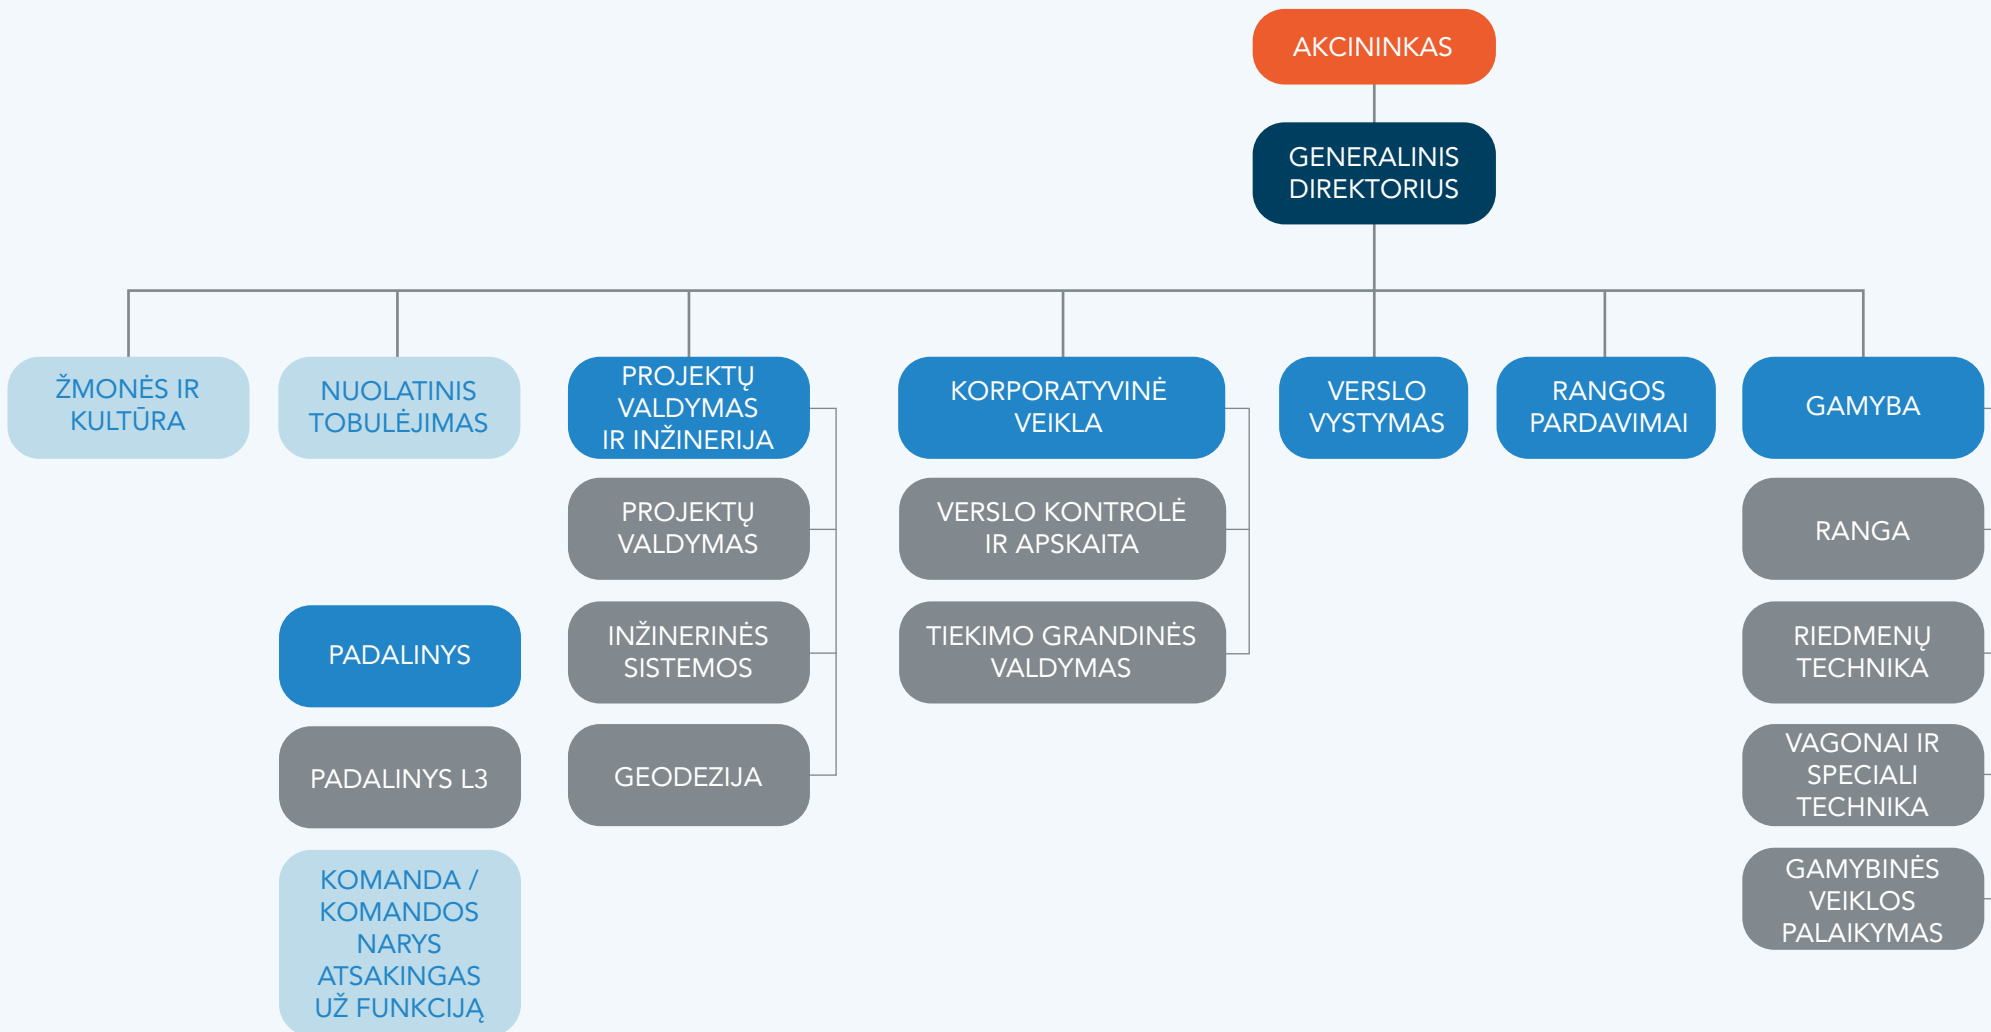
AKCININKAS

GENERALINIS DIREKTORIUS

ŽMONĖS IR KULTŪRA

NUOLATINIS TOBULĖJIMAS

PROJEKTŲ VALDYMAS IR INŽINERIJA

KORPORATYVINĖ VEIKLA

VERSLO VYSTYMAS

RANGOS PARDAVIMAI

GAMYBA

PROJEKTŲ VALDYMAS

VERSLO KONTROLĖ IR APSKAITA

RANGA

PADALINYS

INŽINERINĖS SISTEMOS

TIEKIMO GRANDINĖS VALDYMAS

RIEDMENŲ TECHNIKA

PADALINYS L3

GEODEZIJA

VAGONAI IR SPECIALI TECHNIKA

KOMANDA / KOMANDOS NARYS ATSAKINGAS UŽ FUNKCIJĄ

GAMYBINĖS VEIKLOS PALAIKYMAS